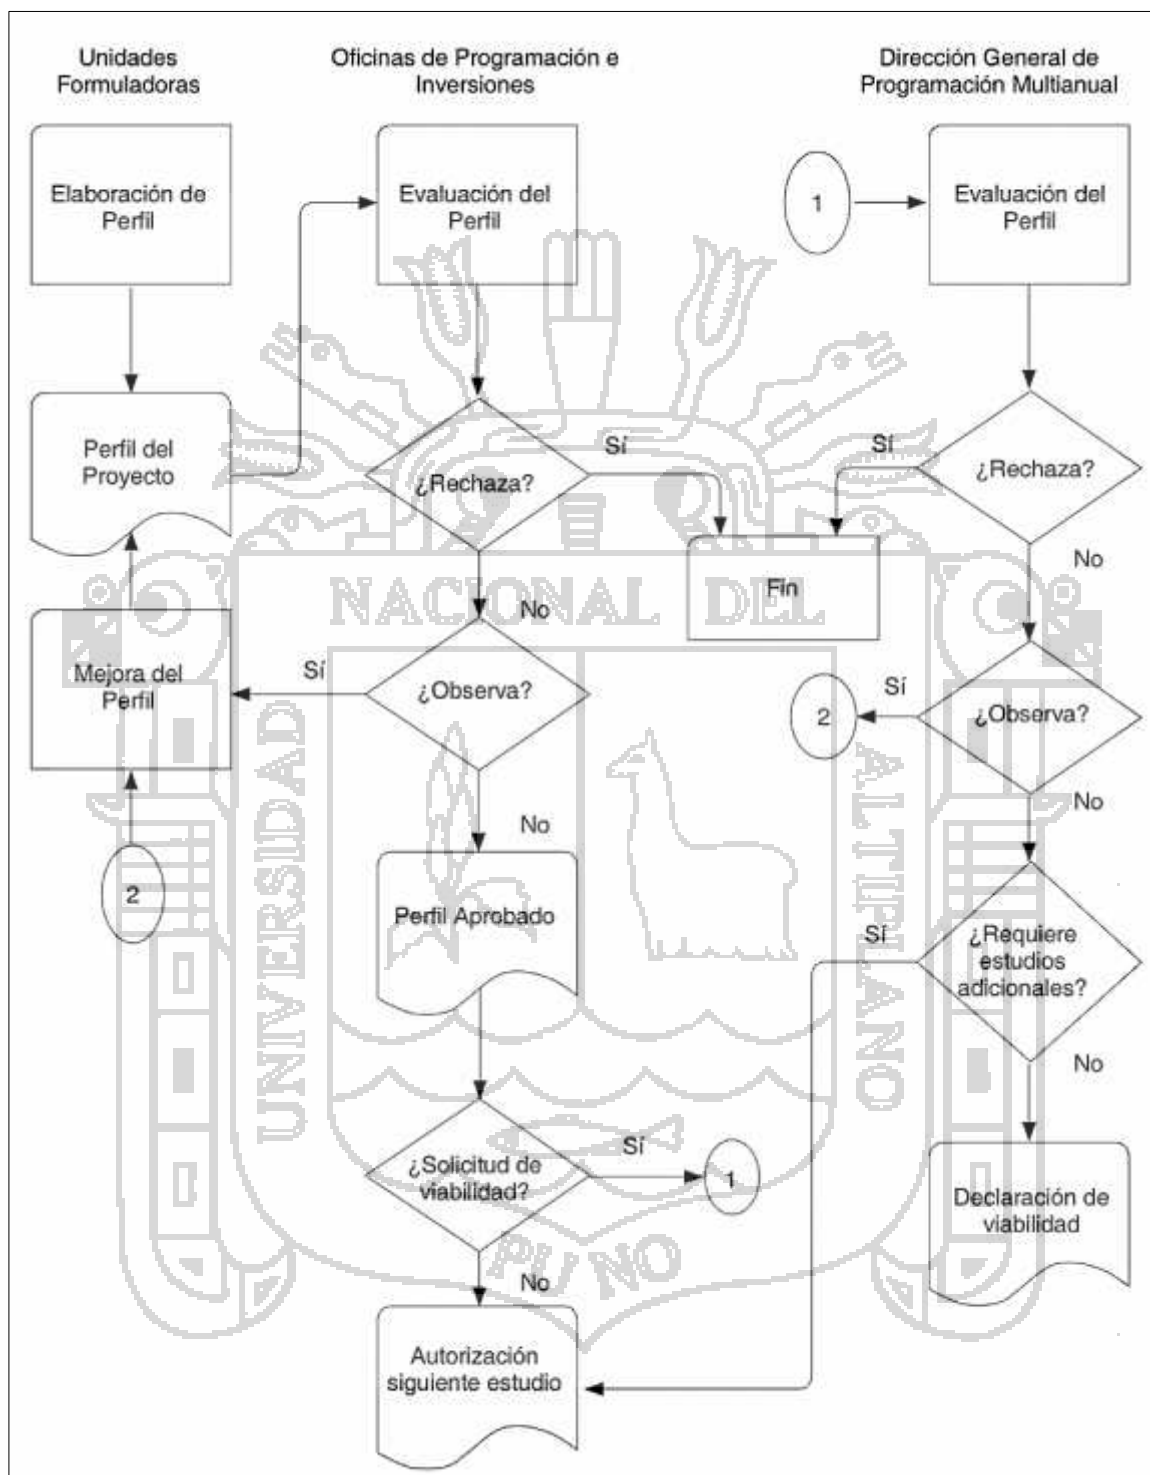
Unidades Formuladoras

Oficinas de Programación e Inversiones

Dirección General de Programación Multianual

Elaboración de Perfil

Evaluación del Perfil

1

Evaluación del Perfil

Perfil del Proyecto

¿Rechaza?

Sí

Sí

¿Rechaza?

Fin

No

No

NACIONAL DEL

Mejora del Perfil

Sí

¿Observa?

Sí

2

¿Observa?

No

No

2

Perfil Aprobado

Sí

¿Requiere estudios adicionales?

No

UNIVERSIDAD

ALTIPLANO

¿Solicitud de viabilidad?

Sí

1

Declaración de viabilidad

No

PUNO

Autorización siguiente estudio